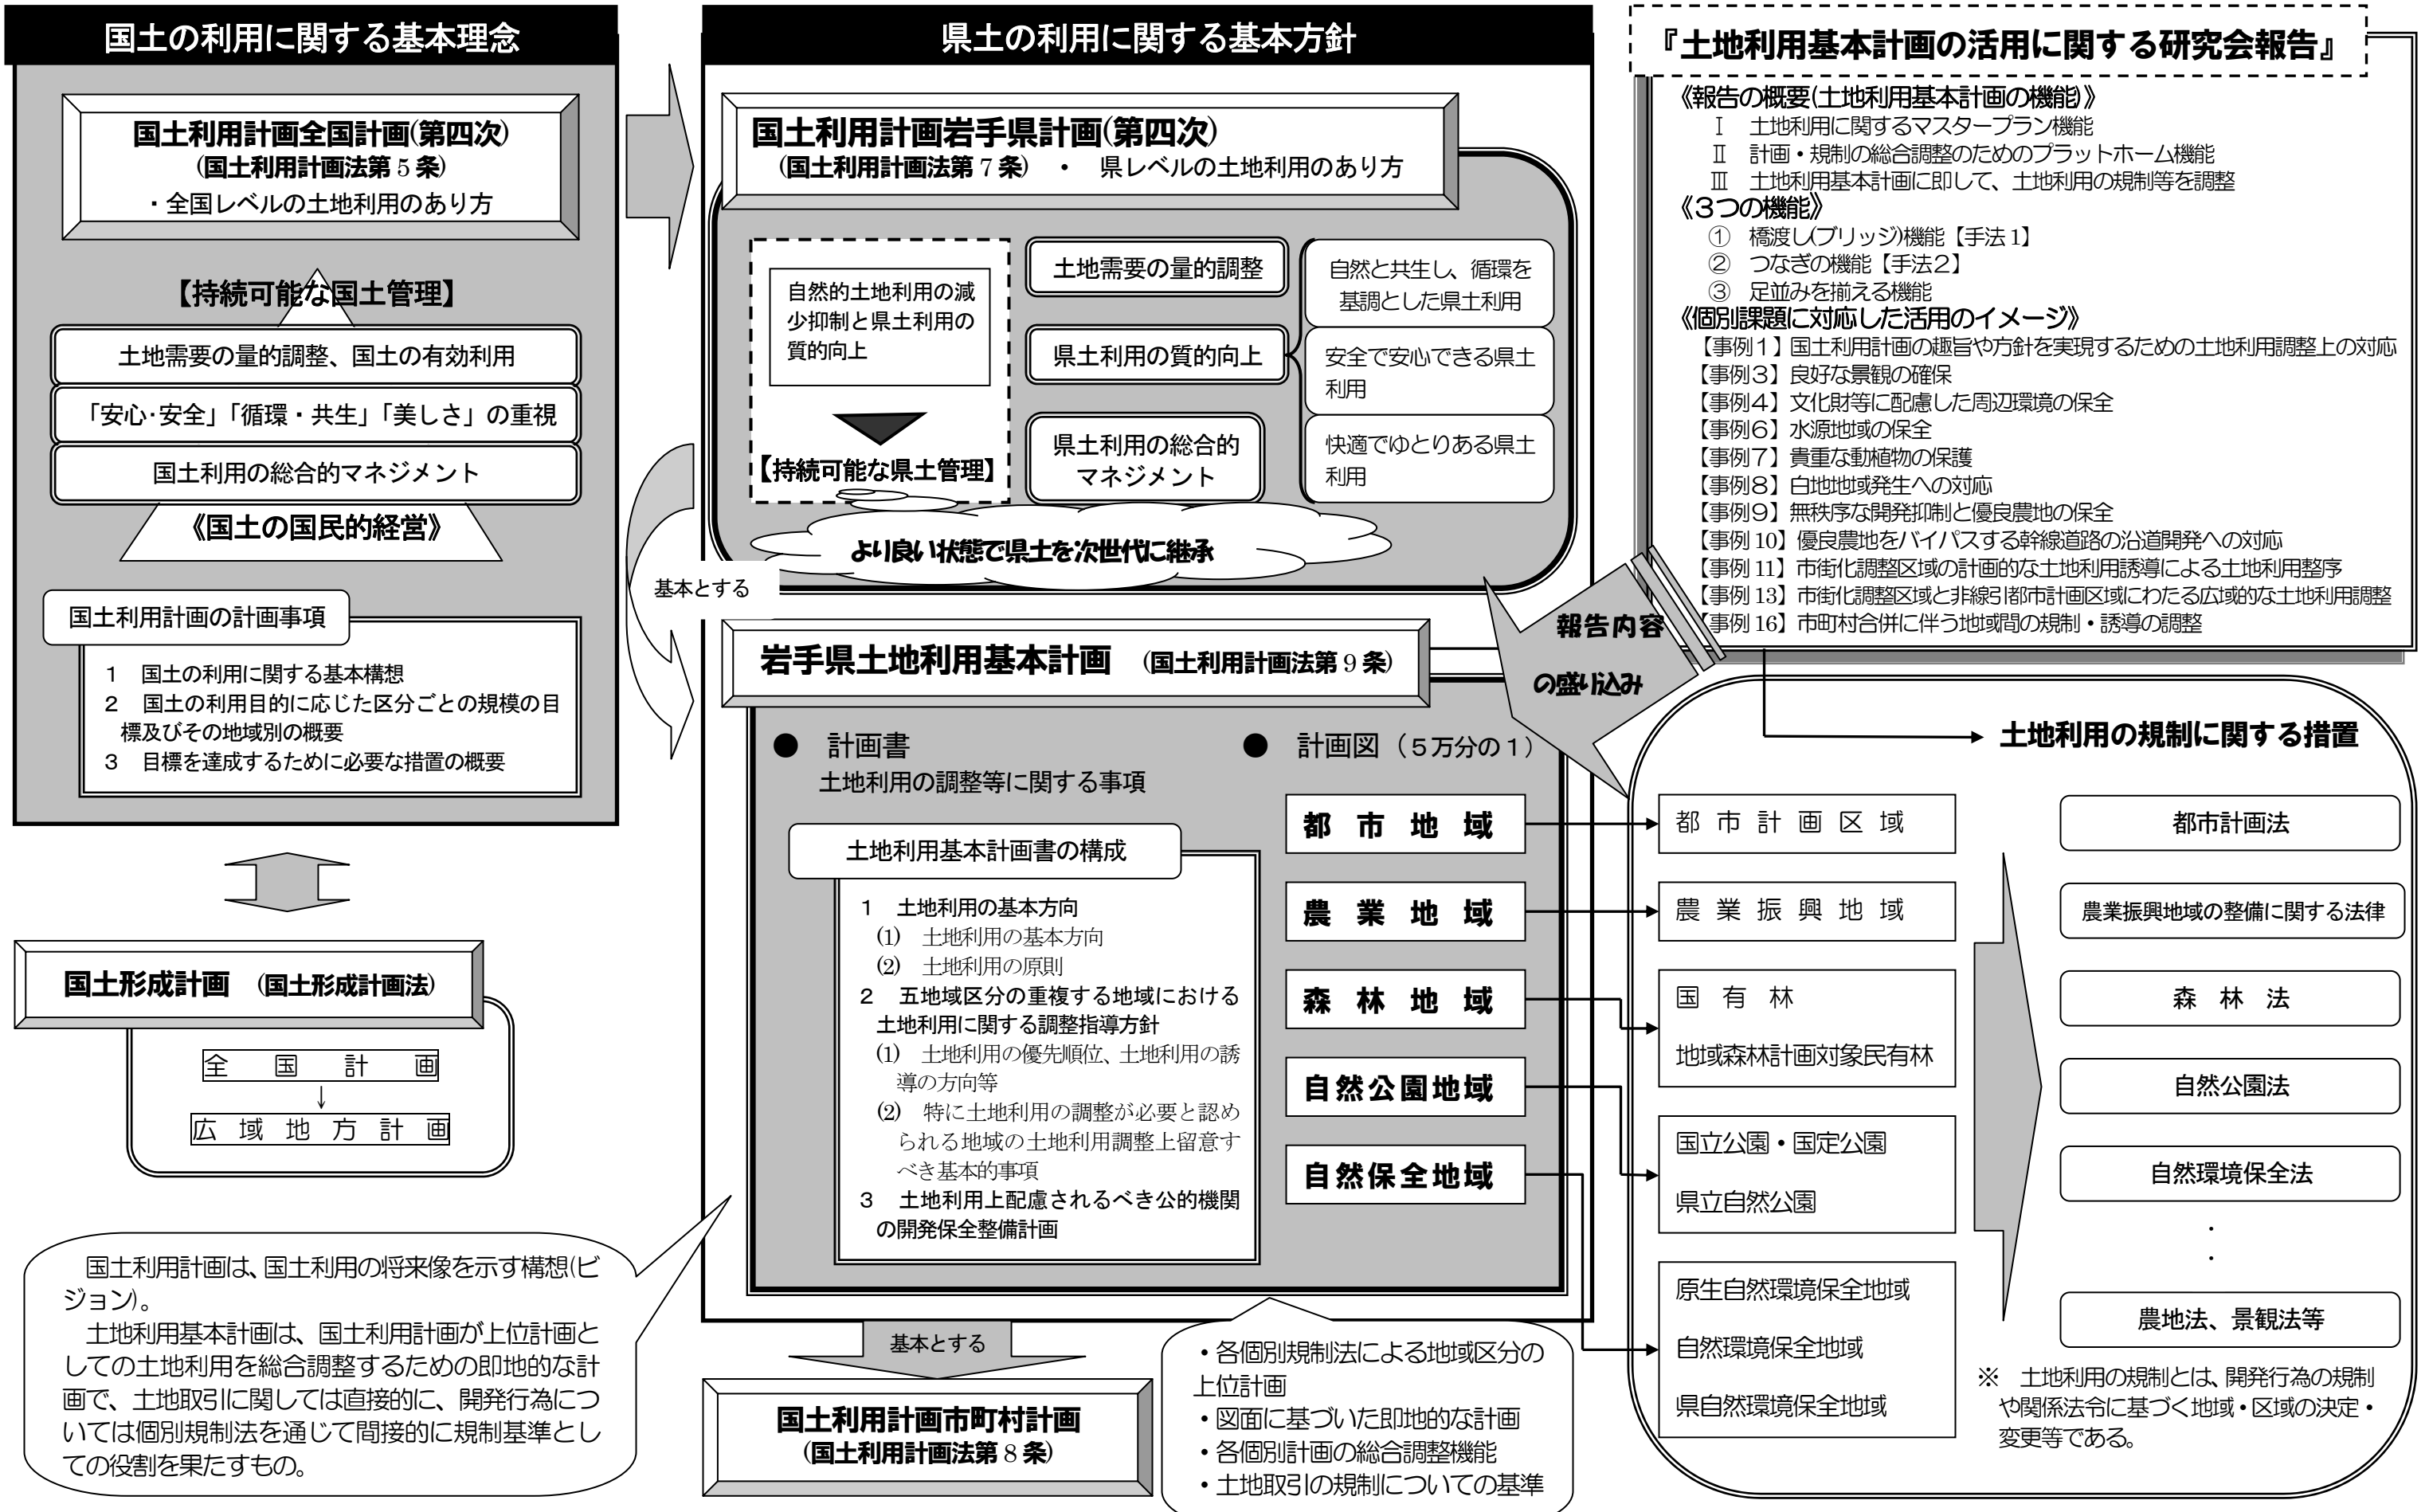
国土の利用に関する基本理念

国土利用計画全国計画(第四次)
(国土利用計画法第５条)
・全国レベルの土地利用のあり方

【持続可能な国土管理】

土地需要の量的調整、国土の有効利用

「安心･安全」「循環・共生」「美しさ」の重視

国土利用の総合的マネジメント

《国土の国民的経営》

国土利用計画の計画事項

1　国土の利用に関する基本構想
2　国土の利用目的に応じた区分ごとの規模の目標及びその地域別の概要
3　目標を達成するために必要な措置の概要

国土形成計画　(国土形成計画法)

全　国　計　画
↓
広　域　地　方　計　画

国土利用計画は、国土利用の将来像を示す構想(ビジョン)。
土地利用基本計画は、国土利用計画が上位計画としての土地利用を総合調整するための即地的な計画で、土地取引に関しては直接的に、開発行為については個別規制法を通じて間接的に規制基準としての役割を果たすもの。

県土の利用に関する基本方針

国土利用計画岩手県計画(第四次)
(国土利用計画法第７条)　・　県レベルの土地利用のあり方

自然的土地利用の減少抑制と県土利用の質的向上

【持続可能な県土管理】

土地需要の量的調整

県土利用の質的向上

県土利用の総合的マネジメント

自然と共生し、循環を基調とした県土利用

安全で安心できる県土利用

快適でゆとりある県土利用

より良い状態で県土を次世代に継承

基本とする

岩手県土地利用基本計画　(国土利用計画法第９条)

●　計画書
土地利用の調整等に関する事項

土地利用基本計画書の構成

1　土地利用の基本方向
(1)　土地利用の基本方向
(2)　土地利用の原則
2　五地域区分の重複する地域における土地利用に関する調整指導方針
(1)　土地利用の優先順位、土地利用の誘導の方向等
(2)　特に土地利用の調整が必要と認められる地域の土地利用調整上留意すべき基本的事項
3　土地利用上配慮されるべき公的機関の開発保全整備計画

●　計画図（５万分の１）

都　市　地　域
農　業　地　域
森　林　地　域
自然公園地域
自然保全地域

基本とする

国土利用計画市町村計画
(国土利用計画法第８条)

・各個別規制法による地域区分の上位計画
・図面に基づいた即地的な計画
・各個別計画の総合調整機能
・土地取引の規制についての基準

『土地利用基本計画の活用に関する研究会報告』

《報告の概要(土地利用基本計画の機能)》
Ⅰ　土地利用に関するマスタープラン機能
Ⅱ　計画・規制の総合調整のためのプラットホーム機能
Ⅲ　土地利用基本計画に即して、土地利用の規制等を調整
《3つの機能》
①　橋渡し(ブリッジ)機能【手法１】
②　つなぎの機能【手法２】
③　足並みを揃える機能
《個別課題に対応した活用のイメージ》
【事例１】国土利用計画の趣旨や方針を実現するための土地利用調整上の対応
【事例３】良好な景観の確保
【事例４】文化財等に配慮した周辺環境の保全
【事例６】水源地域の保全
【事例７】貴重な動植物の保護
【事例８】白地地域発生への対応
【事例９】無秩序な開発抑制と優良農地の保全
【事例 10】優良農地をバイパスする幹線道路の沿道開発への対応
【事例 11】市街化調整区域の計画的な土地利用誘導による土地利用整序
【事例 13】市街化調整区域と非線引都市計画区域にわたる広域的な土地利用調整
【事例 16】市町村合併に伴う地域間の規制・誘導の調整

報告内容の盛り込み

土地利用の規制に関する措置

都　市　計　画　区　域
農　業　振　興　地　域
国　有　林
地域森林計画対象民有林
国立公園・国定公園
県立自然公園
原生自然環境保全地域
自然環境保全地域
県自然環境保全地域

都市計画法
農業振興地域の整備に関する法律
森　林　法
自然公園法
自然環境保全法
・
・
農地法、景観法等

※　土地利用の規制とは、開発行為の規制や関係法令に基づく地域・区域の決定・変更等である。